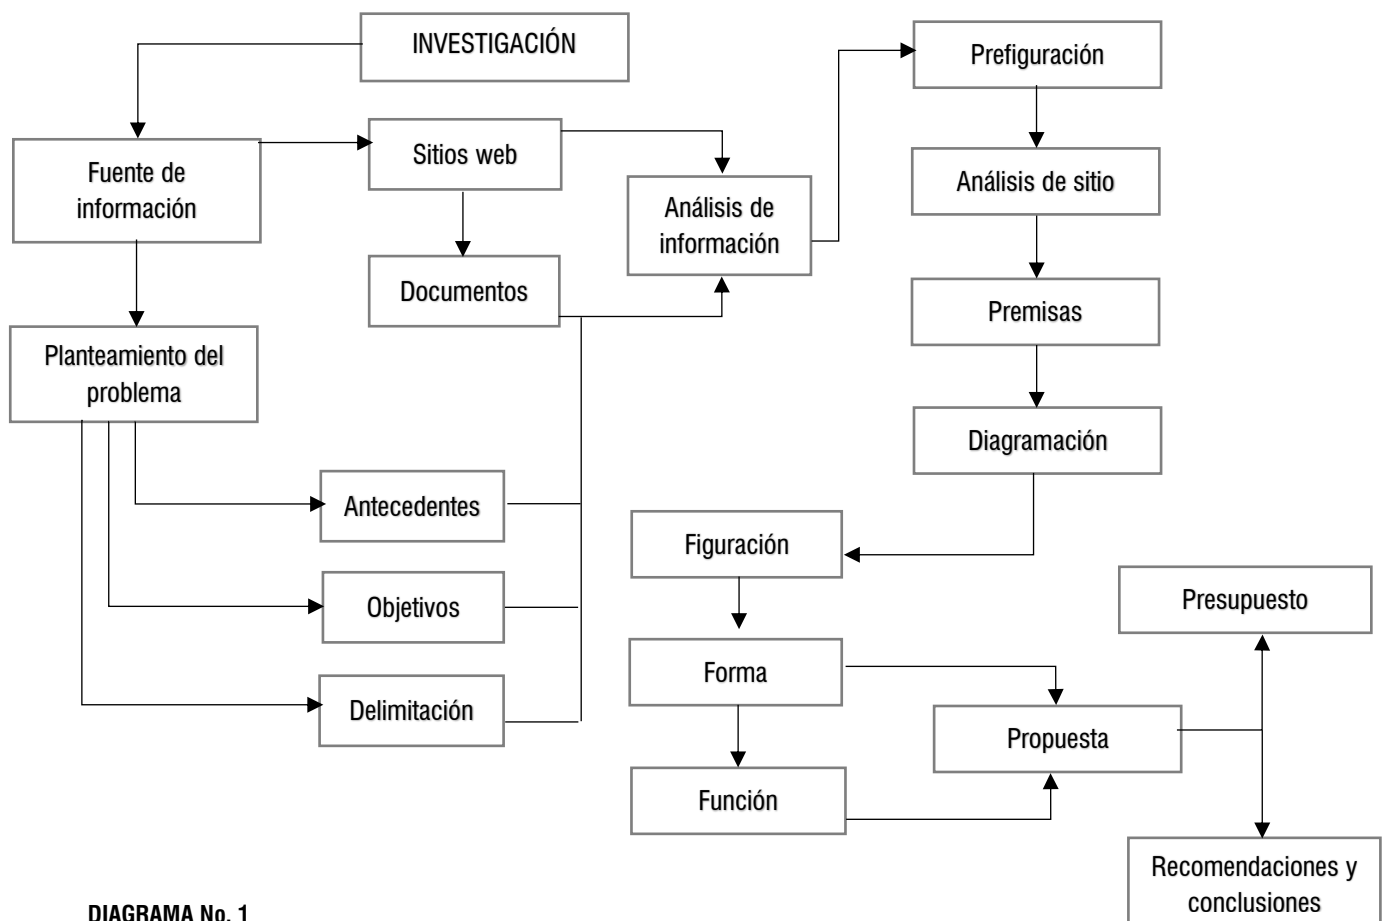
INVESTIGACIÓN

Fuente de información

Sitios web

Documentos

Análisis de información

Prefiguración

Análisis de sitio

Premisas

Diagramación

Planteamiento del problema

Antecedentes

Objetivos

Delimitación

Figuración

Forma

Función

Propuesta

Presupuesto

Recomendaciones y conclusiones

DIAGRAMA No. 1